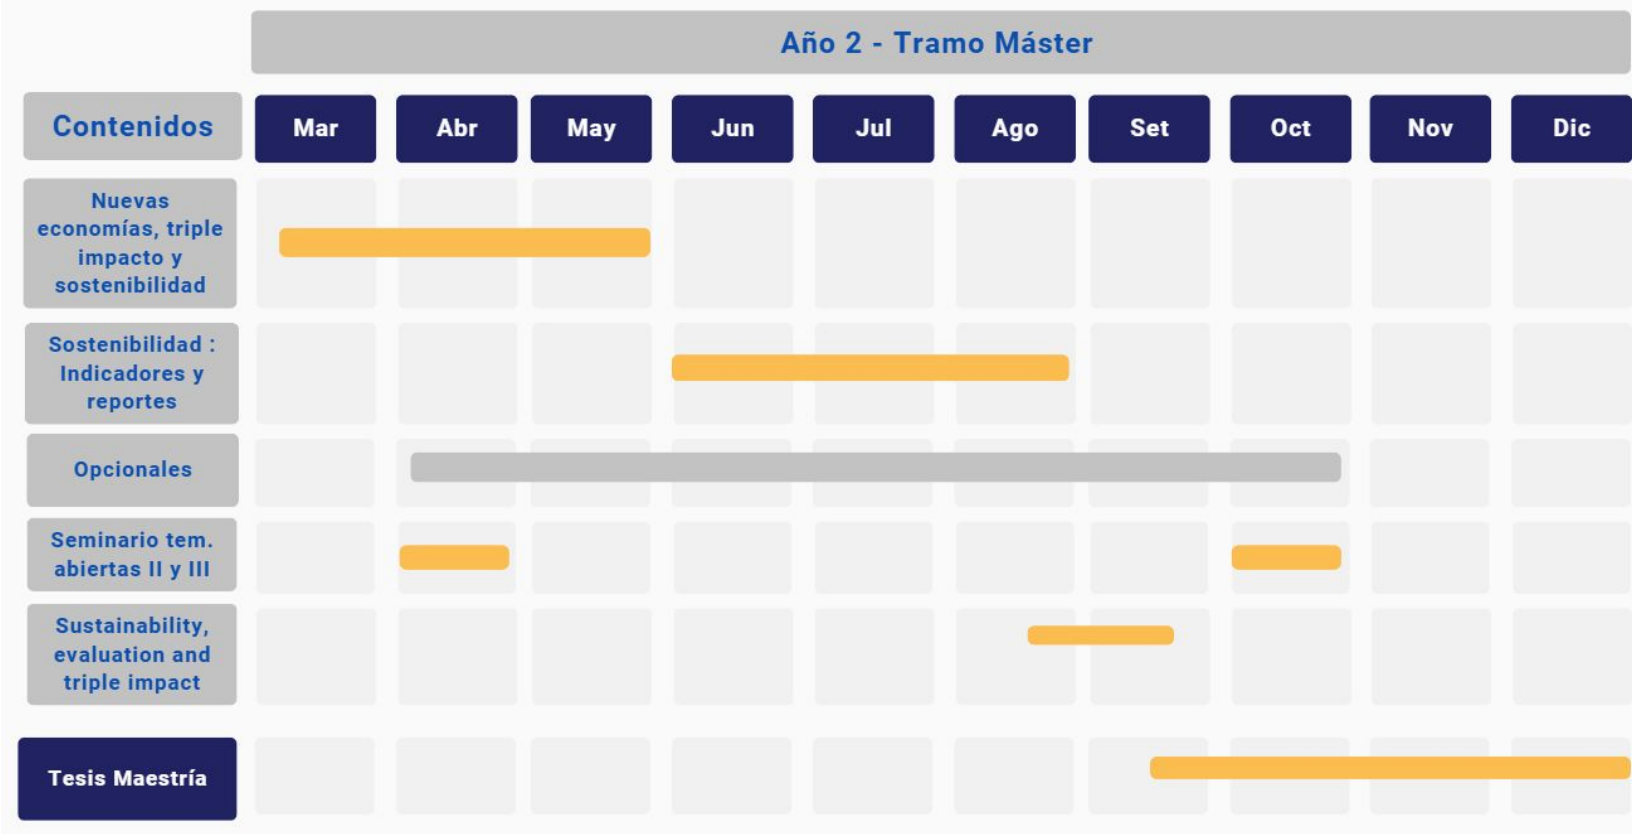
Año 2 - Tramo Máster

| Contenidos | Mar | Abr | May | Jun | Jul | Ago | Set | Oct | Nov | Dic |
|---|---|---|---|---|---|---|---|---|---|---|
| Nuevas economías, triple impacto y sostenibilidad | | | | | | | | | | |
| Sostenibilidad : Indicadores y reportes | | | | | | | | | | |
| Opcionales | | | | | | | | | | |
| Seminario tem. abiertas II y III | | | | | | | | | | |
| Sustainability, evaluation and triple impact | | | | | | | | | | |
| Tesis Maestría | | | | | | | | | | |